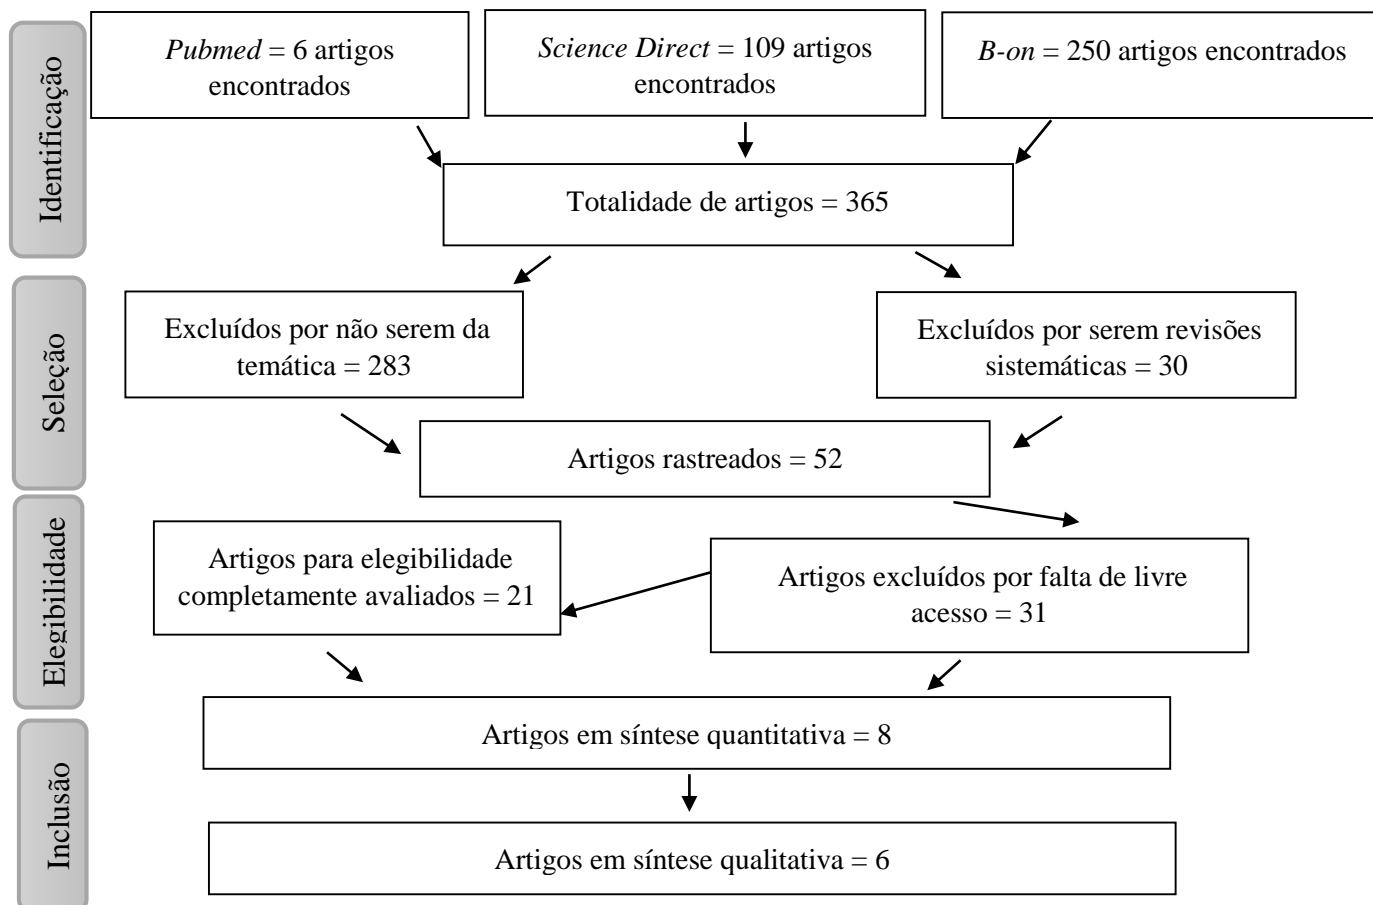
Identificação

Pubmed = 6 artigos encontrados

Science Direct = 109 artigos encontrados

B-on = 250 artigos encontrados

Totalidade de artigos = 365

Seleção

Excluídos por não serem da temática = 283

Excluídos por serem revisões sistemáticas = 30

Artigos rastreados = 52

Elegibilidade

Artigos para elegibilidade completamente avaliados = 21

Artigos excluídos por falta de livre acesso = 31

Inclusão

Artigos em síntese quantitativa = 8

Artigos em síntese qualitativa = 6